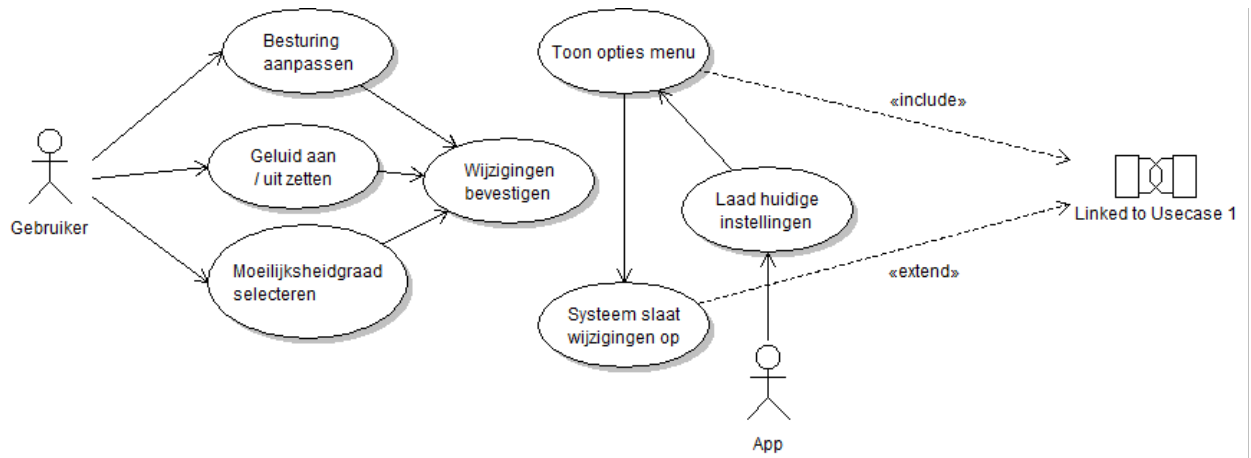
Gebruiker

Besturing aanpassen

Geluid aan / uit zetten

Moeilijkheidgraad selecteren

Wijzigingen bevestigen

Toon opties menu

«include»

Laad huidige instellingen

Systeem slaat wijzigingen op

«extend»

Linked to Usecase 1

App